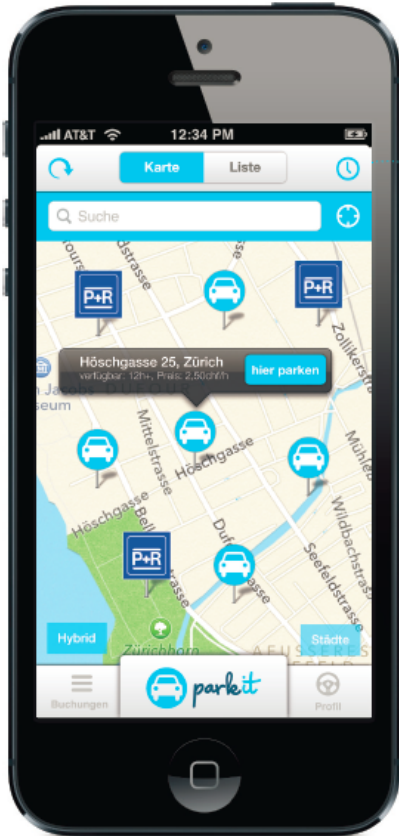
AT&T 12:34 PM

Karte Liste

Suche

P+R

P+R

Höschgasse 25, Zürich
verfügbar: 12h+, Preis: 2,50chf/h
hier parken

Mittelstrasse

Höschgasse

Höschgasse

Dufourstrasse

Seefeldstrasse

Zollikerstrasse

Mühlebachstrasse

Wildbachstrasse

P+R

Hybrid

Städte

Zürichhorn

Buchungen

parkit

Profil